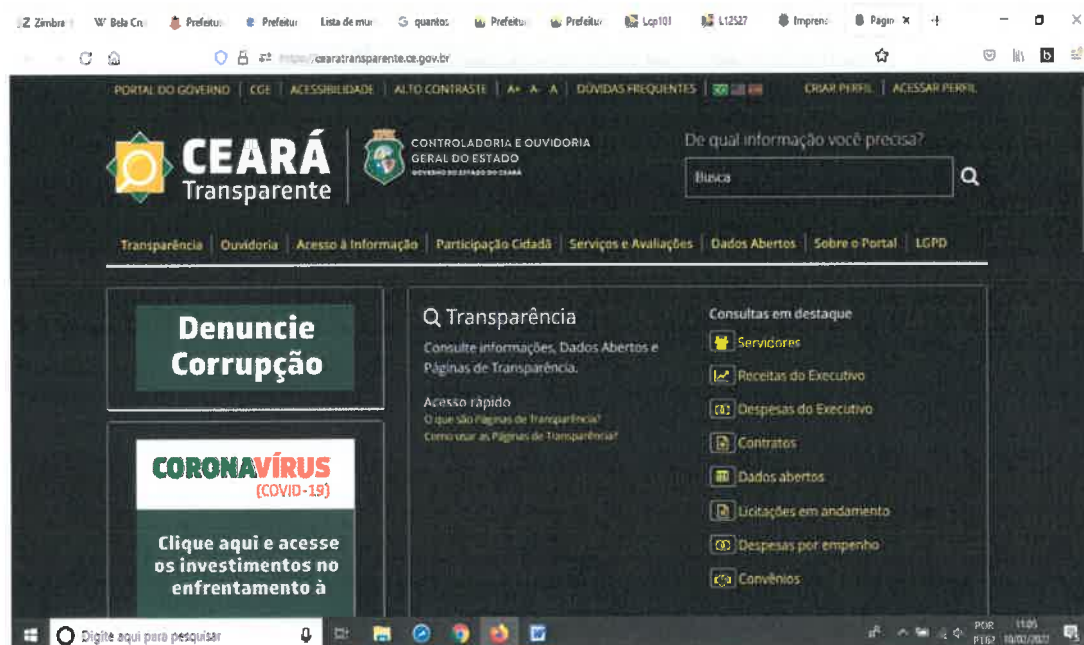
Z Zimbra | W Bela Cr | Prefeitu | Prefeitu | Lista de mu | G quantos | Prefeitu | Prefeitu | Lcp101 | L12527 | Imprens | Pagin ×  +

https://cearatransparente.ce.gov.br/

PORTAL DO GOVERNO | CGE | ACESSIBILIDADE | ALTO CONTRASTE | A+ A- A | DÚVIDAS FREQUENTES | CRIAR PERFIL | ACESSAR PERFIL

CEARÁ Transparente

CONTROLADORIA E OUVIDORIA GERAL DO ESTADO
GOVERNO DO ESTADO DO CEARÁ

De qual informação você precisa?

Busca

Transparência | Ouvidoria | Acesso à Informação | Participação Cidadã | Serviços e Avaliações | Dados Abertos | Sobre o Portal | LGPD

Denuncie Corrupção

CORONAVÍRUS (COVID-19)

Clique aqui e acesse os investimentos no enfrentamento à

Transparência

Consulte informações, Dados Abertos e Páginas de Transparência.

Acesso rápido
O que são Páginas de Transparência?
Como usar as Páginas de Transparência?

Consultas em destaque

Servidores
Receitas do Executivo
Despesas do Executivo
Contratos
Dados abertos
Licitações em andamento
Despesas por empenho
Convênios

Digite aqui para pesquisar

POR PTB2 11:05 10/02/2021